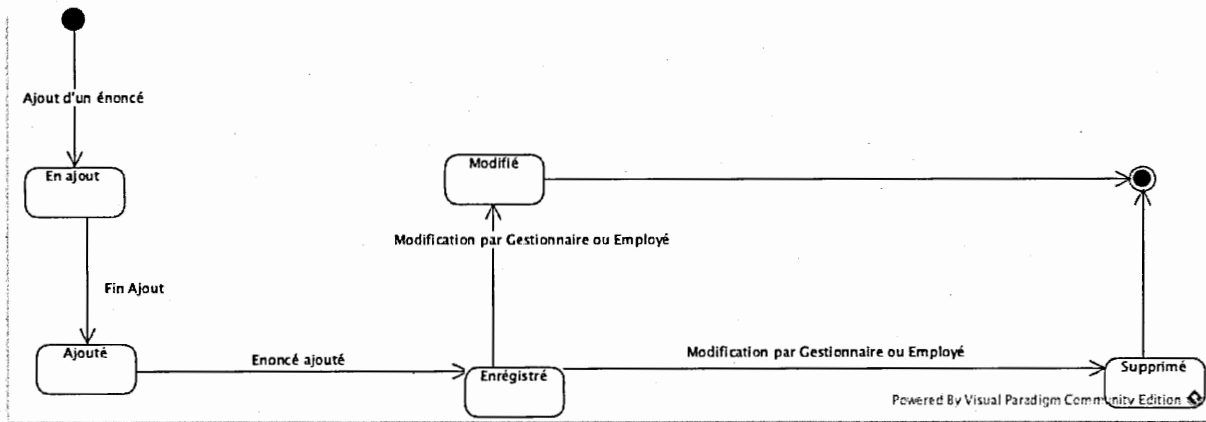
Ajout d'un énoncé

En ajout

Fin Ajout

Ajouté

Enoncé ajouté

Enrégistré

Modification par Gestionnaire ou Employé

Modifié

Modification par Gestionnaire ou Employé

Supprimé

Powered By Visual Paradigm Community Edition